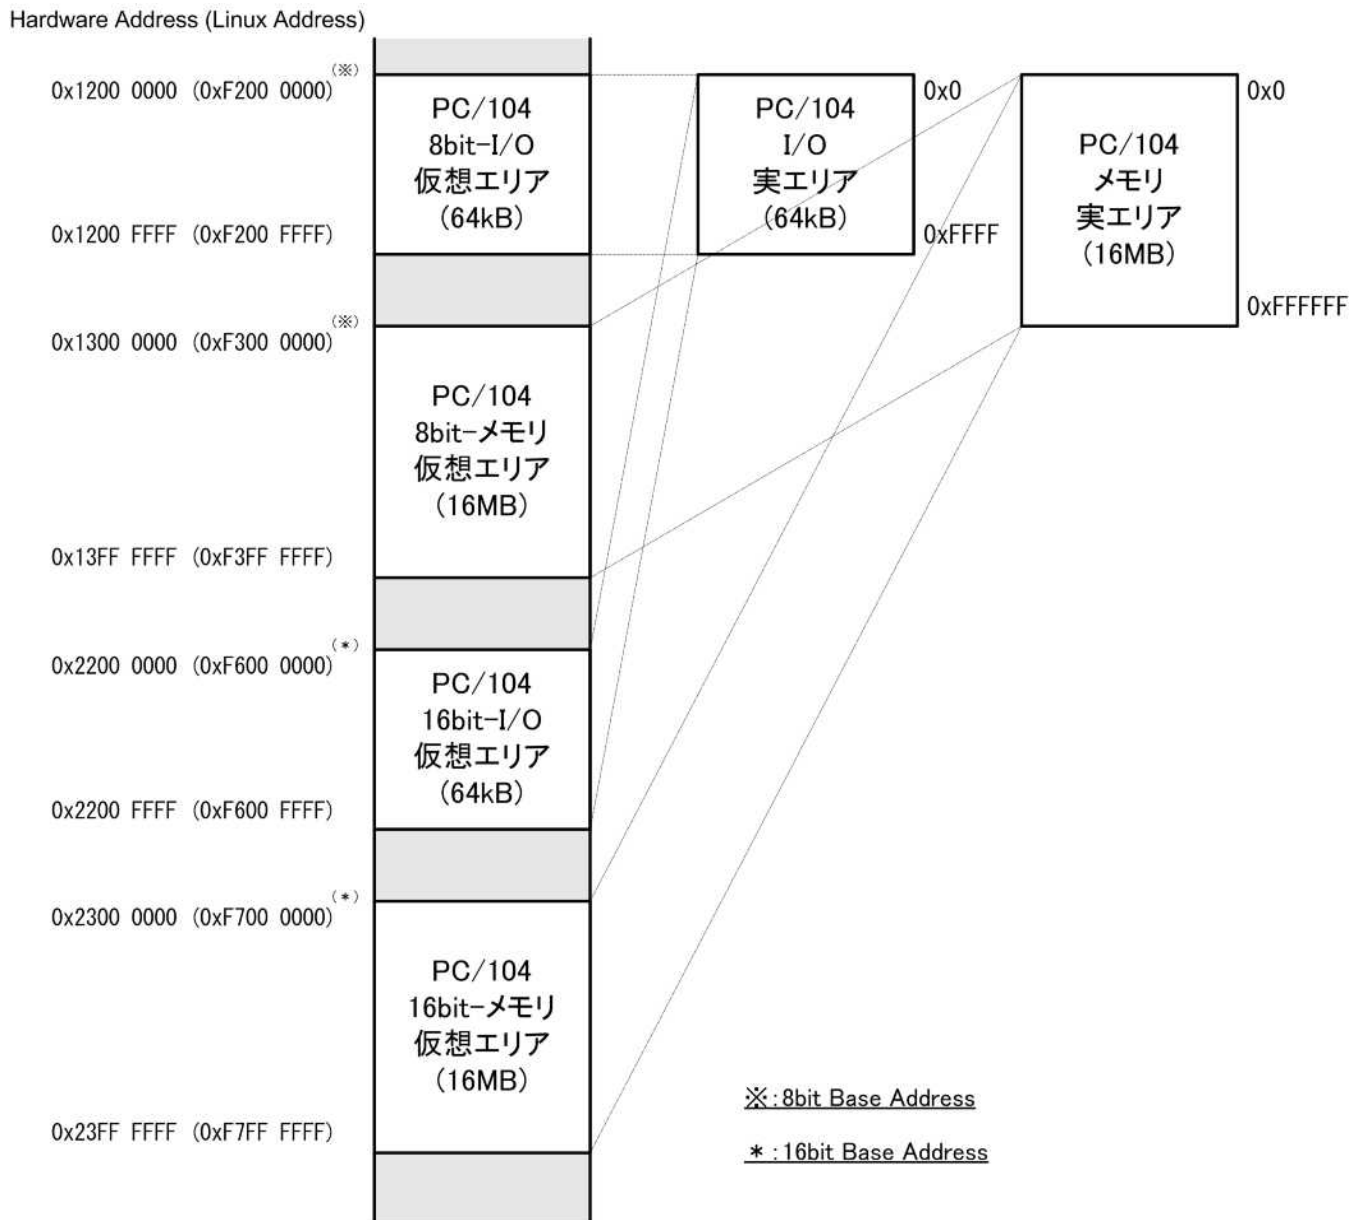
Hardware Address (Linux Address)

0x1200 0000 (0xF200 0000)(※)
0x1200 FFFF (0xF200 FFFF)
0x1300 0000 (0xF300 0000)(※)
0x13FF FFFF (0xF3FF FFFF)
0x2200 0000 (0xF600 0000)(*)
0x2200 FFFF (0xF600 FFFF)
0x2300 0000 (0xF700 0000)(*)
0x23FF FFFF (0xF7FF FFFF)

PC/104
8bit-I/O
仮想エリア
(64kB)

PC/104
8bit-メモリ
仮想エリア
(16MB)

PC/104
16bit-I/O
仮想エリア
(64kB)

PC/104
16bit-メモリ
仮想エリア
(16MB)

PC/104
I/O
実エリア
(64kB)

0x0
0xFFFF

PC/104
メモリ
実エリア
(16MB)

0x0
0xFFFFFF

※:8bit Base Address

*:16bit Base Address